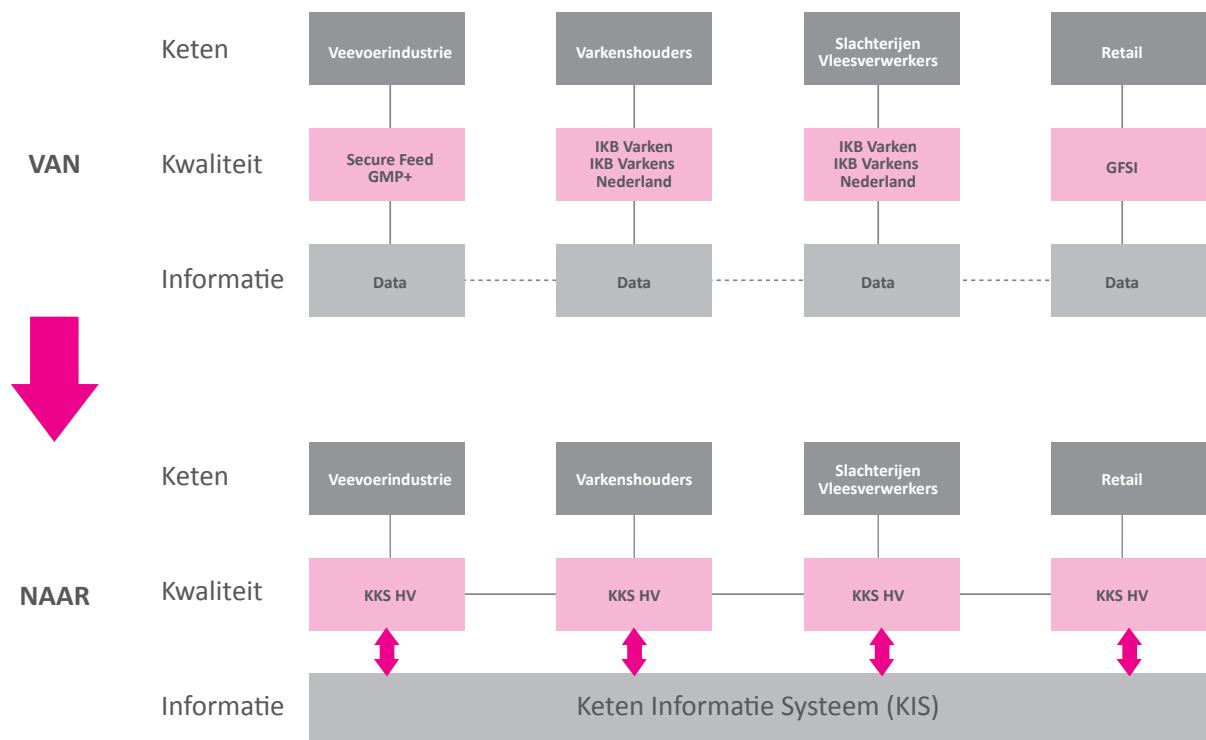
VAN

Keten

Veevoerindustrie

Varkenshouders

Slachterijen
Vleesverwerkers

Retail

Kwaliteit

Secure Feed
GMP+

IKB Varken
IKB Varkens
Nederland

IKB Varken
IKB Varkens
Nederland

GFSI

Informatie

Data

Data

Data

Data

NAAR

Keten

Veevoerindustrie

Varkenshouders

Slachterijen
Vleesverwerkers

Retail

Kwaliteit

KKS HV

KKS HV

KKS HV

KKS HV

Informatie

Keten Informatie Systeem (KIS)